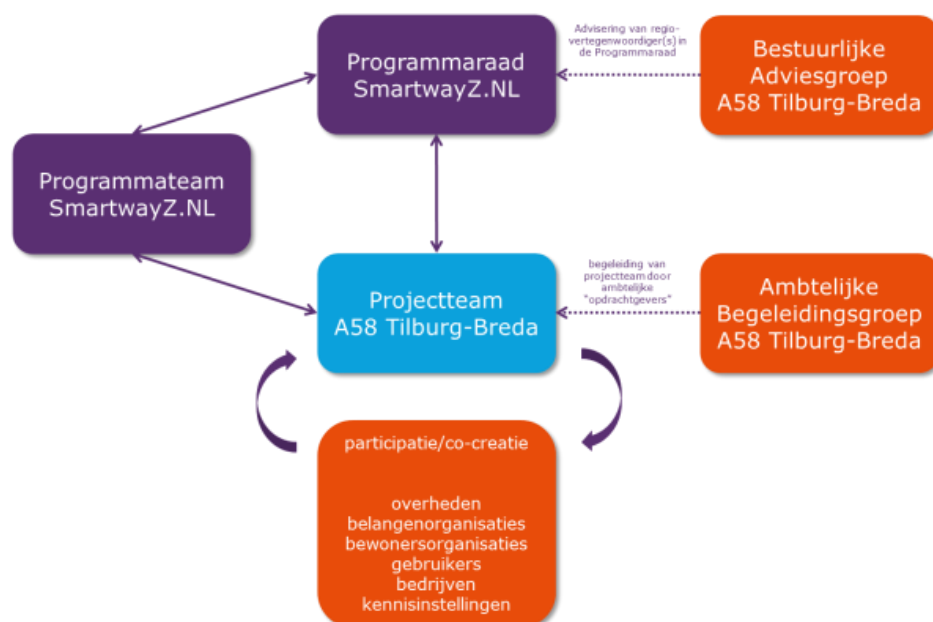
Programmaraad SmartwayZ.NL

Advisering van regio-vertegenwoordiger(s) in de Programmaraad

Bestuurlijke Adviesgroep A58 Tilburg-Breda

Programmateam SmartwayZ.NL

Projectteam A58 Tilburg-Breda

begeleiding van projectteam door ambtelijke "opdrachtgevers"

Ambtelijke Begeleidingsgroep A58 Tilburg-Breda

participatie/co-creatie

overheden
belangenorganisaties
bewonersorganisaties
gebruikers
bedrijven
kennisinstellingen